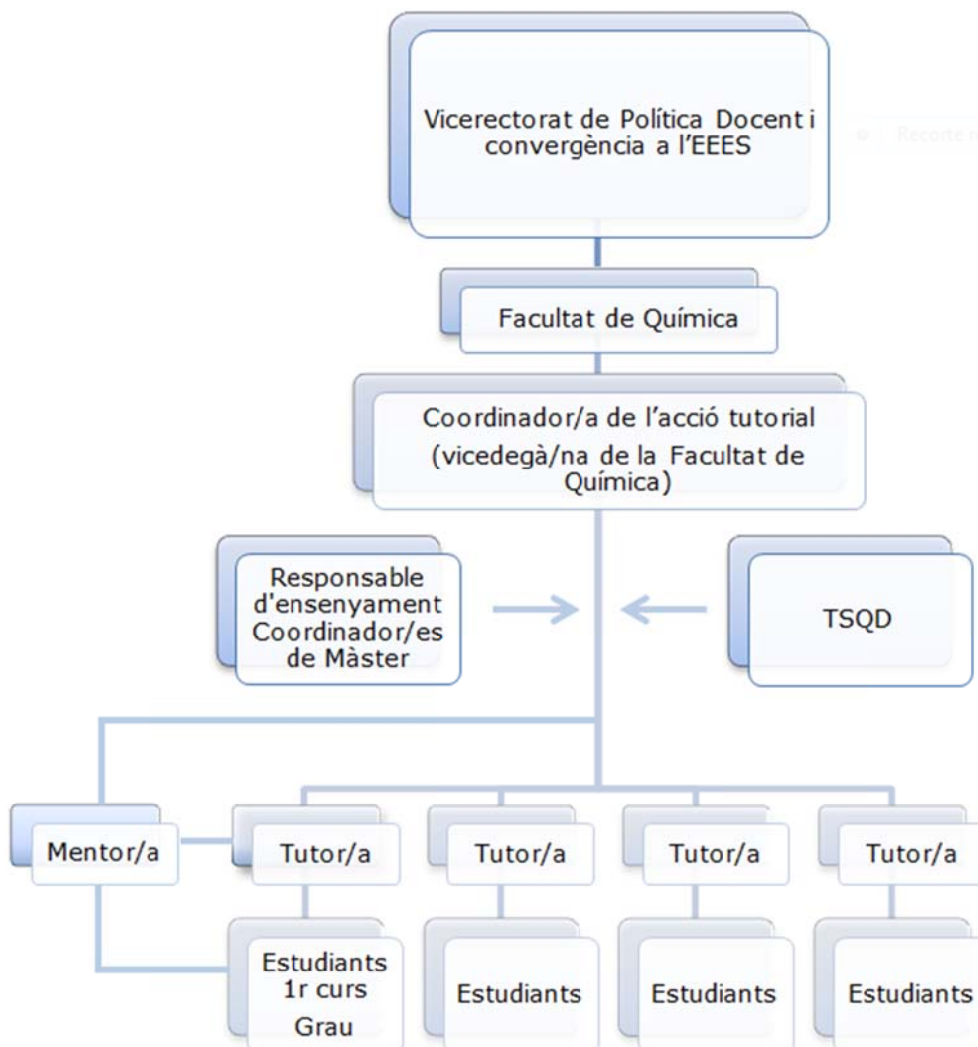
Vicerectorat de Política Docent i convergència a l'EEES

Recorte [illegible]

Facultat de Química

Coordinador/a de l'acció tutorial (vicedegà/na de la Facultat de Química)

Responsable d'ensenyament Coordinador/es de Màster

TSQD

Mentor/a

Tutor/a

Tutor/a

Tutor/a

Tutor/a

Estudiants 1r curs Grau

Estudiants

Estudiants

Estudiants